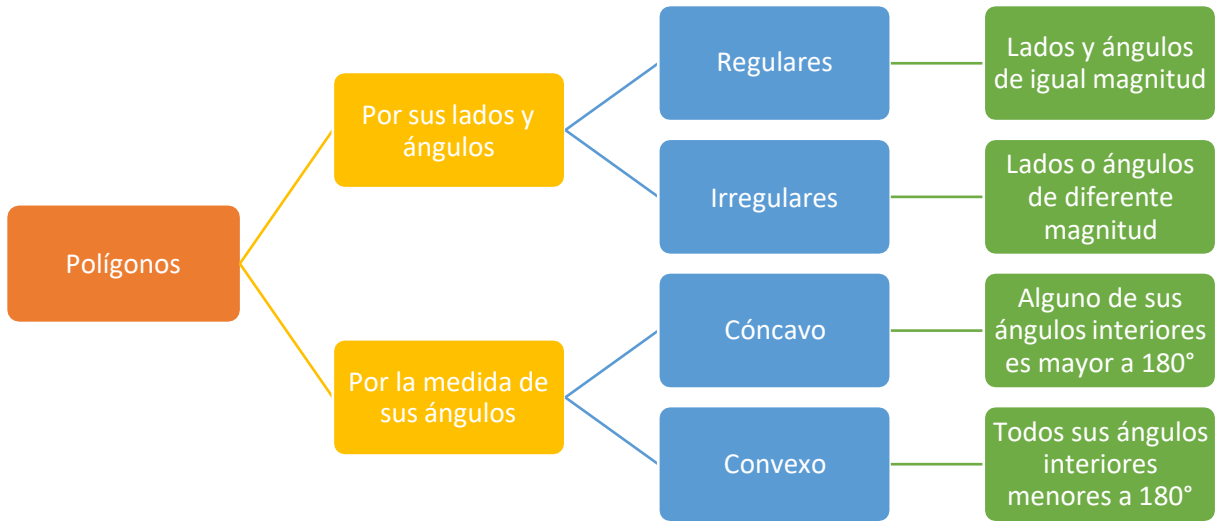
Polígonos

Por sus lados y ángulos

Regulares

Lados y ángulos de igual magnitud

Irregulares

Lados o ángulos de diferente magnitud

Por la medida de sus ángulos

Cóncavo

Alguno de sus ángulos interiores es mayor a 180°

Convexo

Todos sus ángulos interiores menores a 180°